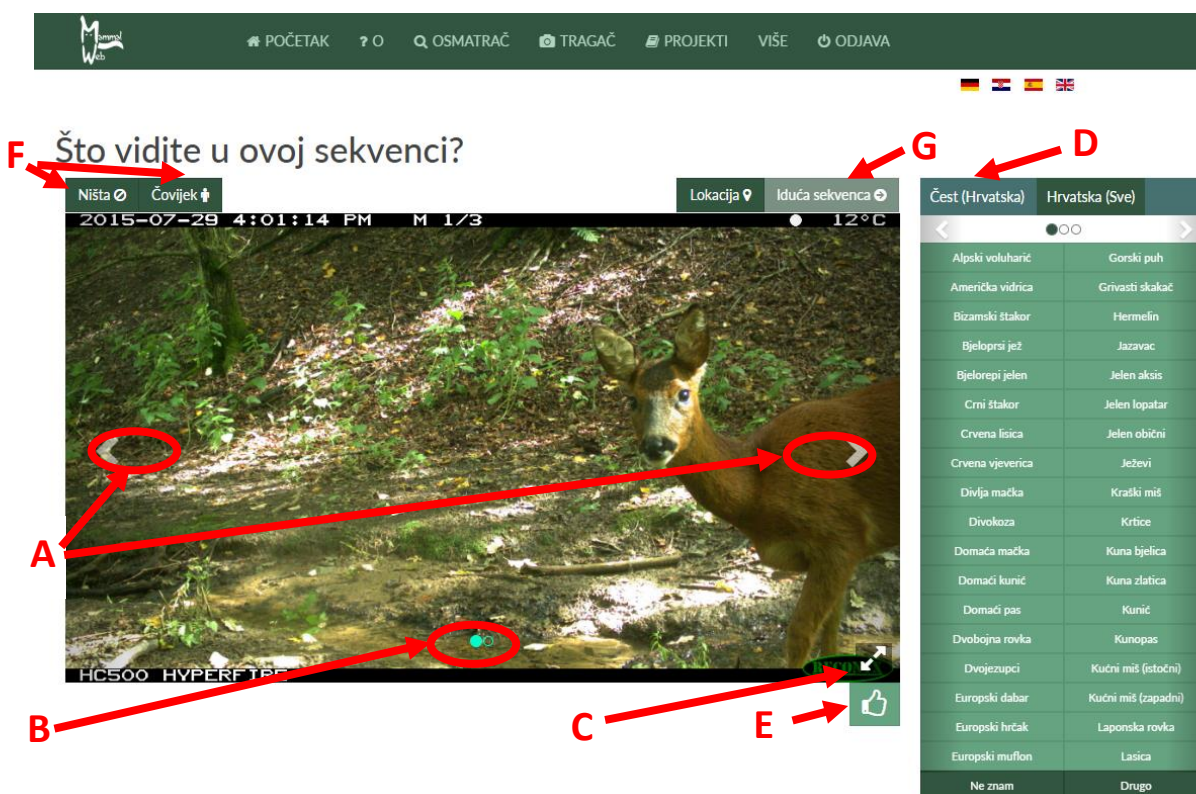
Mammal Web

POČETAK ? O OSMATRAČ TRAGAČ PROJEKTI VIŠE ODJAVA

Što vidite u ovoj sekvenci?

F

G

D

Ništa Čovijek

Lokacija Iduća sekvenca

2015-07-29 4:01:14 PM M 1/3 12°C

HC500 HYPERFIRE

A

B

C

E

Čest (Hrvatska) Hrvatska (Sve)

| | |
|---|---|
| Alpski voluharić | Gorski puh |
| Američka vidrica | Grivasti skakač |
| Bizamski štakor | Hermelin |
| Bjeloprsi jež | Jazavac |
| Bjelorepi jelen | Jelen aksis |
| Crni štakor | Jelen lopatar |
| Crvena lisica | Jelen obični |
| Crvena vjeverica | Ježevi |
| Divlja mačka | Kraški miš |
| Divokoza | Krtice |
| Domaća mačka | Kuna bjelica |
| Domaći kunić | Kuna zlatica |
| Domaći pas | Kunić |
| Dvobojna rovka | Kunopas |
| Dvojezupci | Kućni miš (istočni) |
| Europski dabar | Kućni miš (zapadni) |
| Europski hrčak | Laponska rovka |
| Europski muflon | Lasica |
| Ne znam | Drugo |